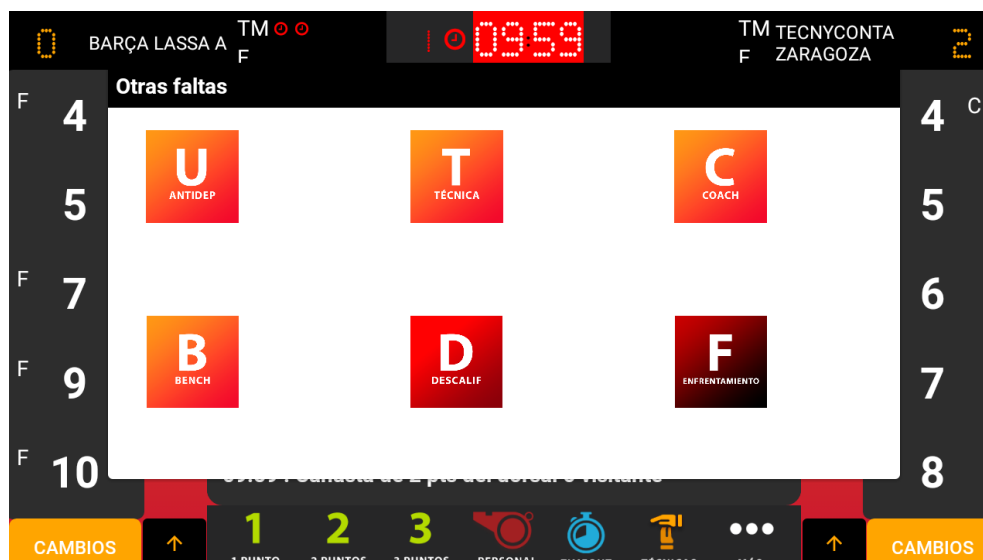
0 BARÇA LASSA A TM F

1 09:59

TM F TECNYCONTA ZARAGOZA 2

Otras faltas

F 4
5
F 7
F 9
F 10

U ANTIDEP
T TÉCNICA
C COACH
B BENCH
D DESCALIF
F ENFRENTAMIENTO

C 4
5
6
7
8

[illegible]

CAMBIOS
1 1 PUNTO
2 2 PUNTOS
3 3 PUNTOS
PERSONAL
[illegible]
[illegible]
•••
CAMBIOS